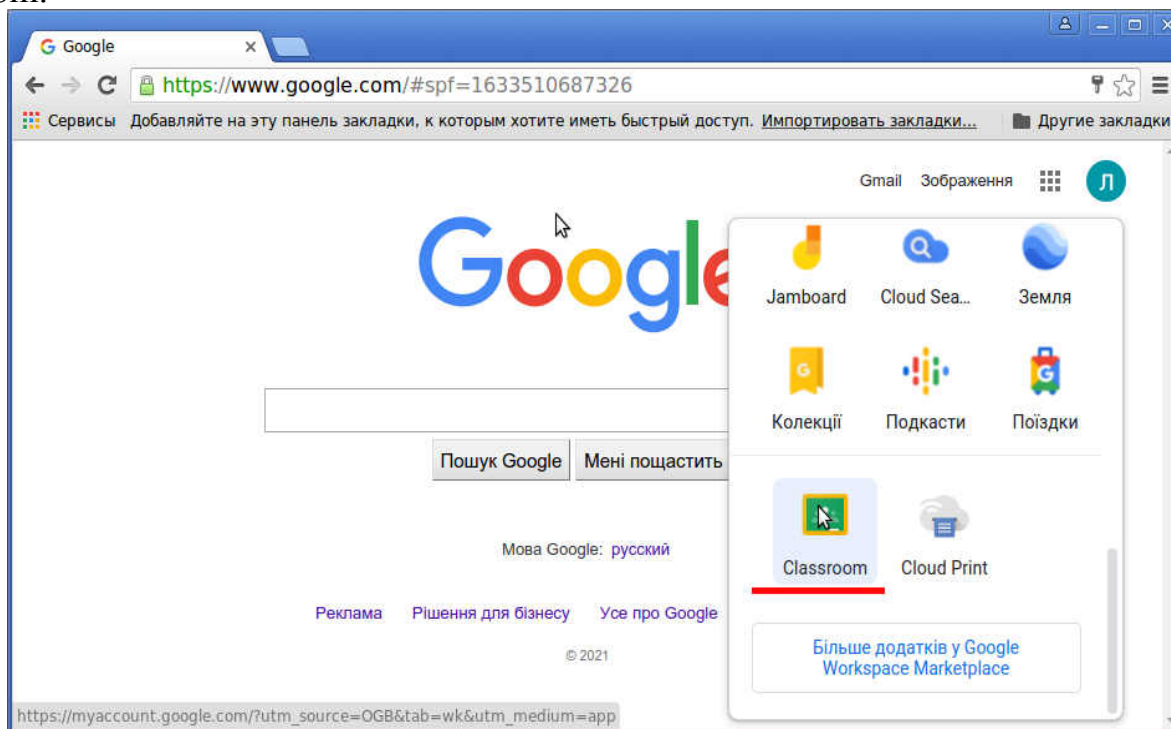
Google

https://www.google.com/#spf=1633510687326

Сервисы Добавляйте на эту панель закладки, к которым хотите иметь быстрый доступ. Импортировать закладки... Другие закладки

Gmail Зображення Л

Google

Jamboard Cloud Sea... Земля

Колекції Подкасти Поїздки

Classroom Cloud Print

Більше додатків у Google Workspace Marketplace

Пошук Google Мені пощастить

Мова Google: русский

Реклама Рішення для бізнесу Усе про Google

© 2021

https://myaccount.google.com/?utm_source=OGB&tab=wk&utm_medium=app